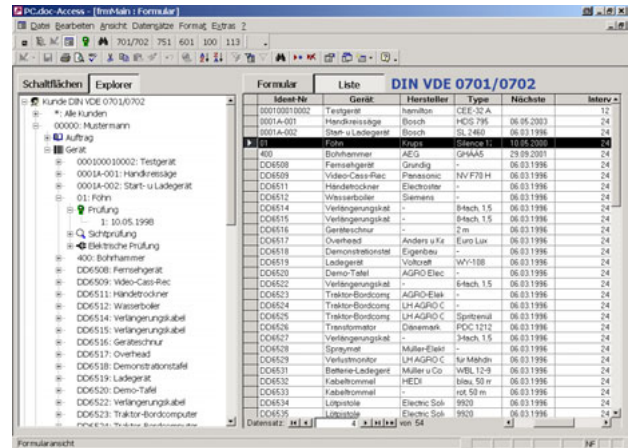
PC.doc-Access - [frmMain : Formular]

Datei Bearbeiten Ansicht Datensätze Format Extras ?

701/702 751 601 100 113

Schaltflächen Explorer

Kunde DIN VDE 0701/0702
*: Alle Kunden
00000: Mustermann
Auftrag
Gerät
000100010002: Testgerät
0001A-001: Handkreissäge
0001A-002: Start- u Ladegerät
01: Föhn
Prüfung
1: 10.05.1998
Sichtprüfung
Elektrische Prüfung
400: Bohrhammer
DD6508: Fernsehgerät
DD6509: Video-Cass-Rec
DD6511: Händetrockner
DD6512: Wasserboiler
DD6514: Verlängerungskabel
DD6515: Verlängerungskabel
DD6516: Geräteschnur
DD6517: Overhead
DD6518: Demonstrationstafel
DD6519: Ladegerät
DD6520: Demo-Tafel
DD6522: Verlängerungskabel
DD6523: Traktor-Bordcomputer

Formular Liste DIN VDE 0701/0702

| Ident-Nr | Gerät | Hersteller | Type | Nächste | Interv |
|---|---|---|---|---|---|
| 000100010002 | Testgerät | hamilton | CEE-32 A | | 12 |
| 0001A-001 | Handkreissäge | Bosch | HDS 795 | 06.05.2003 | 24 |
| 0001A-002 | Start- u Ladegerät | Bosch | SL 2460 | 06.03.1996 | 24 |
| 01 | Föhn | Krups | Silence 12 | 10.05.2000 | 24 |
| 400 | Bohrhammer | AEG | GHAA5 | 29.09.2001 | 24 |
| DD6508 | Fernsehgerät | Grundig | - | 06.03.1996 | 24 |
| DD6509 | Video-Cass-Rec | Panasonic | NV F70 H | 06.03.1996 | 24 |
| DD6511 | Händetrockner | Electrostar | - | 06.03.1996 | 24 |
| DD6512 | Wasserboiler | Siemens | - | 06.03.1996 | 24 |
| DD6514 | Verlängerungskab | - | 8-fach, 1.5 | 06.03.1996 | 24 |
| DD6515 | Verlängerungskab | - | 8-fach, 1.5 | 06.03.1996 | 24 |
| DD6516 | Geräteschnur | - | 2 m | 06.03.1996 | 24 |
| DD6517 | Overhead | Anders u Ke | Euro Lux | 06.03.1996 | 24 |
| DD6518 | Demonstrationstaf | Eigenbau | - | 06.03.1996 | 24 |
| DD6519 | Ladegerät | Voltcraft | WY-108 | 06.03.1996 | 24 |
| DD6520 | Demo-Tafel | AGRO Elec | - | 06.03.1996 | 24 |
| DD6522 | Verlängerungskab | - | 6-fach, 1.5 | 06.03.1996 | 24 |
| DD6523 | Traktor-Bordcomp | AGRO-Elek | - | 06.03.1996 | 24 |
| DD6524 | Traktor-Bordcomp | LH AGRO C | - | 06.03.1996 | 24 |
| DD6525 | Traktor-Bordcomp | LH AGRO C | Spritzenül | 06.03.1996 | 24 |
| DD6526 | Transformator | Dänemark | PDC 1212 | 06.03.1996 | 24 |
| DD6527 | Verlängerungskab | - | 3-fach, 1.5 | 06.03.1996 | 24 |
| DD6528 | Spraymat | Müller-Elek | - | 06.03.1996 | 24 |
| DD6529 | Verlustmontor | LH AGRO C | für Mähdr | 06.03.1996 | 24 |
| DD6531 | Batterie-Ladegerä | Müller u Co | WBL 12-9 | 06.03.1996 | 24 |
| DD6532 | Kabeltrommel | HEDI | blau, 50 m | 06.03.1996 | 24 |
| DD6533 | Kabeltrommel | - | rot, 50 m | 06.03.1996 | 24 |
| DD6534 | Lötpistole | Electric Sol | 9920 | 06.03.1996 | 24 |
| DD6535 | Lötpistole | Electric Sol | 9920 | 06.03.1996 | 24 |

Datensatz: 4 von 54

Formularansicht NF